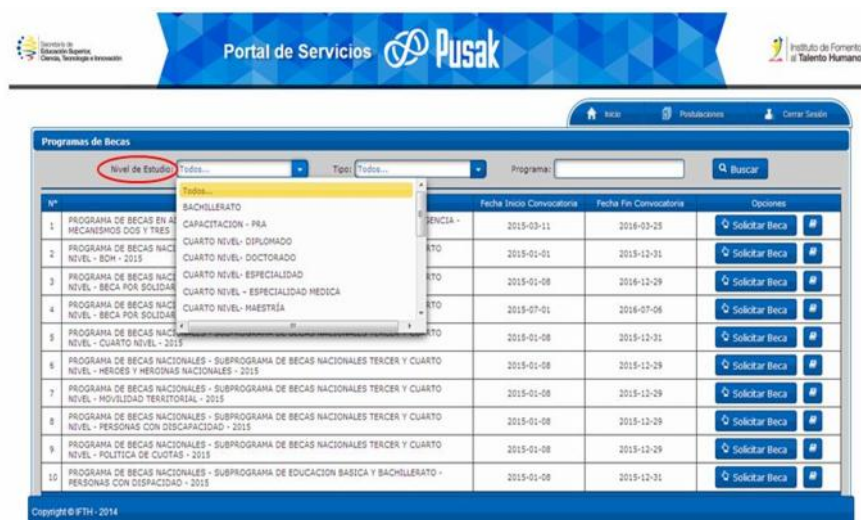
Secretaría de Educación Superior, Ciencia, Tecnología e Innovación

Portal de Servicios PUSAK

Instituto de Fomento al Talento Humano

Inicio Postulaciones Cerrar Sesión

Programas de Becas

Nivel de Estudio: Todos... Tipo: Todos... Programa: Buscar

Todos...
BACHILLERATO
CAPACITACION - PRA
CUARTO NIVEL- DIPLOMADO
CUARTO NIVEL- DOCTORADO
CUARTO NIVEL- ESPECIALIDAD
CUARTO NIVEL - ESPECIALIDAD MEDICA
CUARTO NIVEL- MAESTRÍA

| N° | | Fecha Inicio Convocatoria | Fecha Fin Convocatoria | Opciones |
|---|---|---|---|---|
| 1 | PROGRAMA DE BECAS EN A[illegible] MECANISMOS DOS Y TRES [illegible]ENCIA - | 2015-03-11 | 2016-03-25 | Solicitar Beca |
| 2 | PROGRAMA DE BECAS NACI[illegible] NIVEL - BOH - 2015 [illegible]TO | 2015-01-01 | 2015-12-31 | Solicitar Beca |
| 3 | PROGRAMA DE BECAS NACI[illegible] NIVEL - BECA POR SOLIDAR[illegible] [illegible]TO | 2015-01-08 | 2016-12-29 | Solicitar Beca |
| 4 | PROGRAMA DE BECAS NACI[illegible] NIVEL - BECA POR SOLIDAR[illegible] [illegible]TO | 2015-07-01 | 2016-07-06 | Solicitar Beca |
| 5 | PROGRAMA DE BECAS NACI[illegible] NIVEL - CUARTO NIVEL - 2015 | 2015-01-08 | 2015-12-31 | Solicitar Beca |
| 6 | PROGRAMA DE BECAS NACIONALES - SUBPROGRAMA DE BECAS NACIONALES TERCER Y CUARTO NIVEL - HEROES Y HEROINAS NACIONALES - 2015 | 2015-01-08 | 2015-12-29 | Solicitar Beca |
| 7 | PROGRAMA DE BECAS NACIONALES - SUBPROGRAMA DE BECAS NACIONALES TERCER Y CUARTO NIVEL - MOVILIDAD TERRITORIAL - 2015 | 2015-01-08 | 2015-12-29 | Solicitar Beca |
| 8 | PROGRAMA DE BECAS NACIONALES - SUBPROGRAMA DE BECAS NACIONALES TERCER Y CUARTO NIVEL - PERSONAS CON DISCAPACIDAD - 2015 | 2015-01-08 | 2015-12-29 | Solicitar Beca |
| 9 | PROGRAMA DE BECAS NACIONALES - SUBPROGRAMA DE BECAS NACIONALES TERCER Y CUARTO NIVEL - POLITICA DE CUOTAS - 2015 | 2015-01-08 | 2015-12-29 | Solicitar Beca |
| 10 | PROGRAMA DE BECAS NACIONALES - SUBPROGRAMA DE EDUCACION BASICA Y BACHILLERATO - PERSONAS CON DISPACIDAD - 2015 | 2015-01-08 | 2015-12-31 | Solicitar Beca |

Copyright © IFTH - 2014